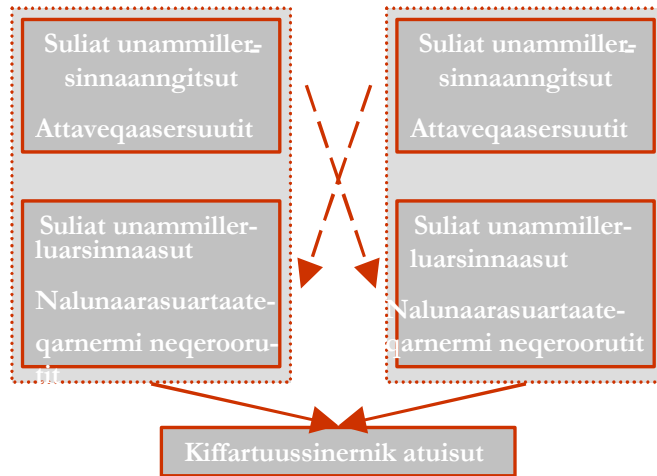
Suliat unammillersinnaanngitsut

Attaveqaasersuutit

Suliat unammillerluarsinnaasut

Nalunaarasuartaateqarnermi neqeroorutit

Suliat unammillersinnaanngitsut

Attaveqaasersuutit

Suliat unammillerluarsinnaasut

Nalunaarasuartaateqarnermi neqeroorutit

Kiffartuussinernik atuisut